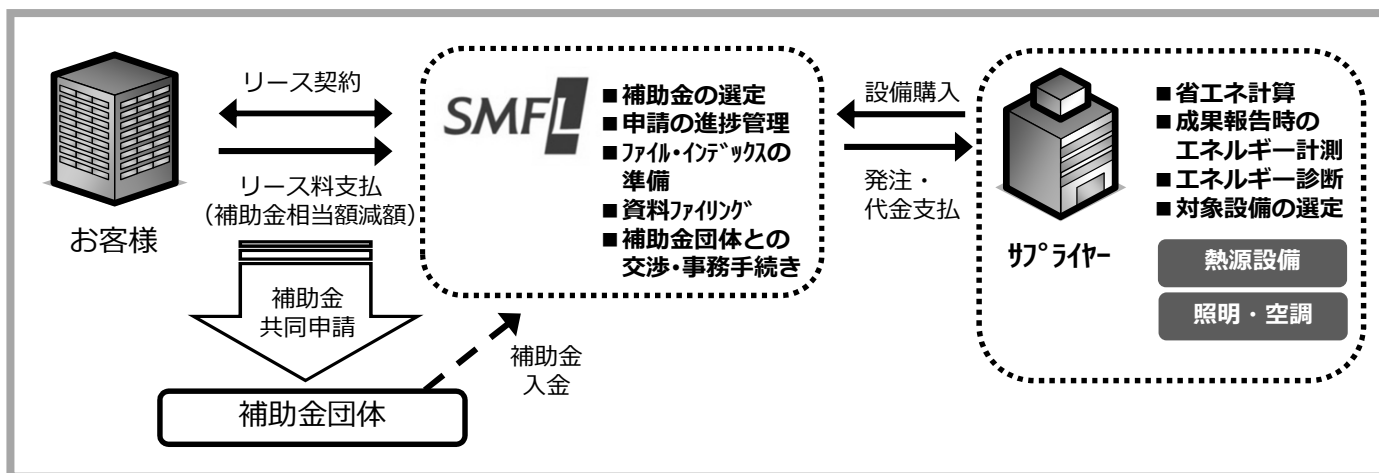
リース契約

リース料支払
（補助金相当額減額）

お客様

補助金
共同申請

補助金団体

補助金
入金

SMFL

■補助金の選定
■申請の進捗管理
■ファイル・インデックスの準備
■資料ファイリング
■補助金団体との交渉・事務手続き

設備購入

発注・
代金支払

サプライヤー

■省エネ計算
■成果報告時のエネルギー計測
■エネルギー診断
■対象設備の選定

熱源設備

照明・空調